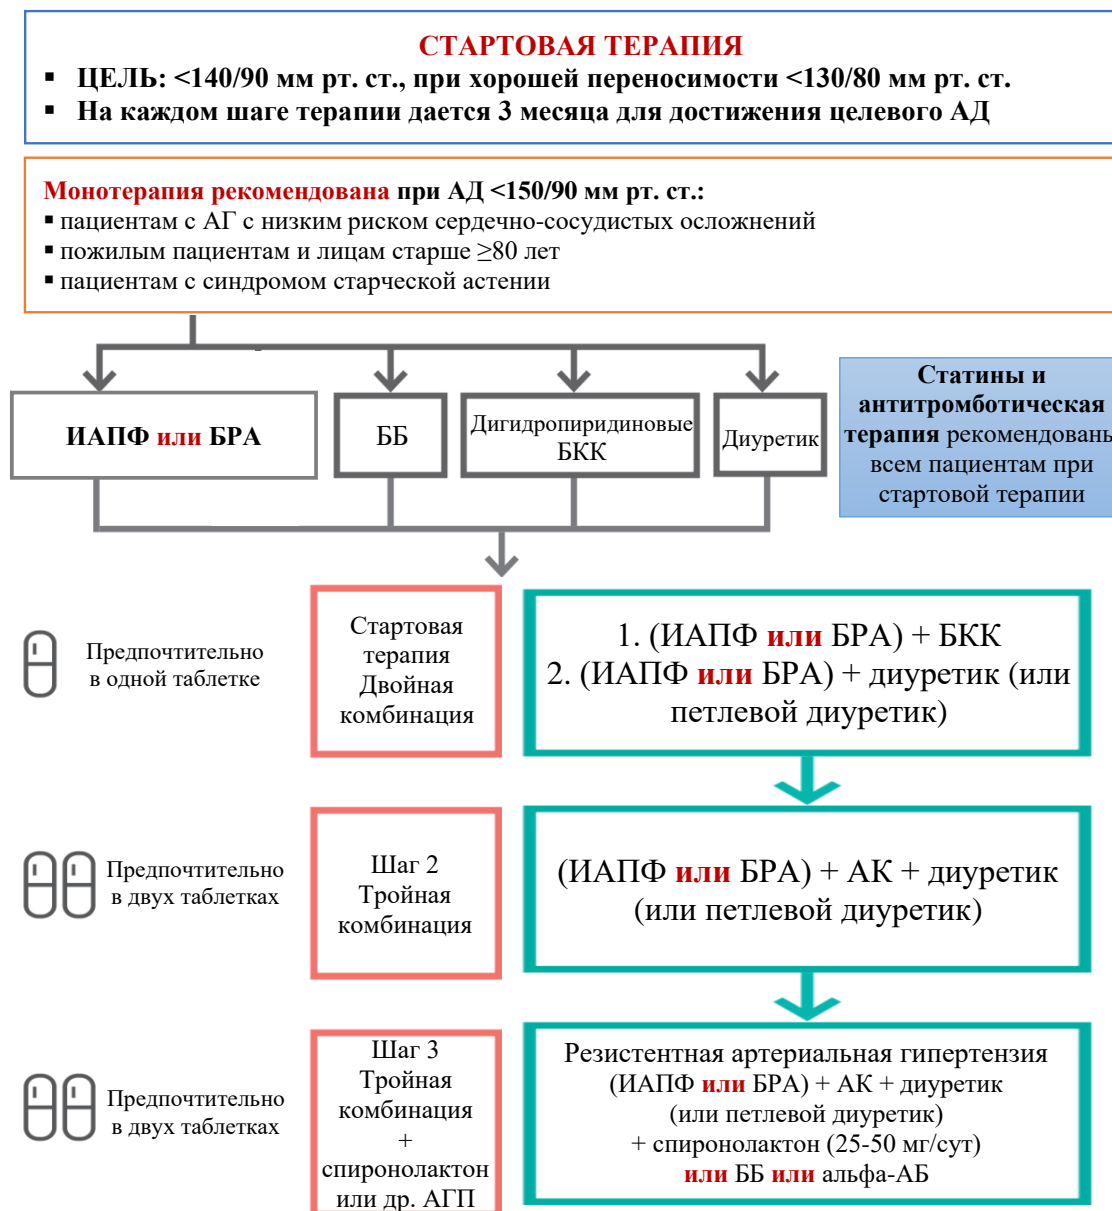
СТАРТОВАЯ ТЕРАПИЯ
▪ ЦЕЛЬ: <140/90 мм рт. ст., при хорошей переносимости <130/80 мм рт. ст.
▪ На каждом шаге терапии дается 3 месяца для достижения целевого АД

Монотерапия рекомендована при АД <150/90 мм рт. ст.:
▪ пациентам с АГ с низким риском сердечно-сосудистых осложнений
▪ пожилым пациентам и лицам старше ≥80 лет
▪ пациентам с синдромом старческой астении

ИАПФ или БРА

ББ

Дигидропиридиновые БКК

Диуретик

Статины и антитромботическая терапия рекомендованы всем пациентам при стартовой терапии

Предпочтительно в одной таблетке

Стартовая терапия Двойная комбинация

1. (ИАПФ или БРА) + БКК
2. (ИАПФ или БРА) + диуретик (или петлевой диуретик)

Предпочтительно в двух таблетках

Шаг 2 Тройная комбинация

(ИАПФ или БРА) + АК + диуретик (или петлевой диуретик)

Предпочтительно в двух таблетках

Шаг 3 Тройная комбинация + спиронолактон или др. АГП

Резистентная артериальная гипертензия
(ИАПФ или БРА) + АК + диуретик
(или петлевой диуретик)
+ спиронолактон (25-50 мг/сут)
или ББ или альфа-АБ